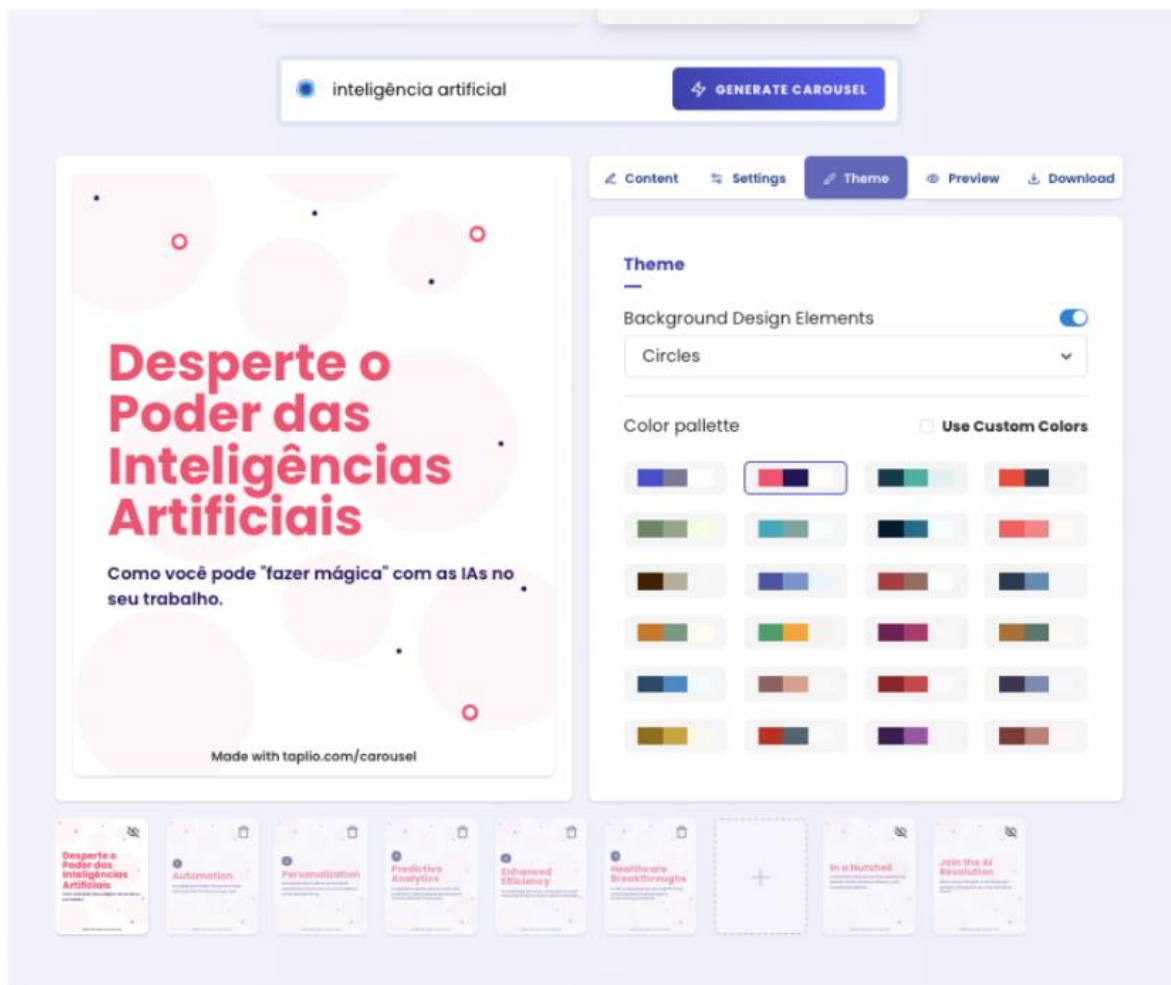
inteligência artificial

GENERATE CAROUSEL

Desperte o Poder das Inteligências Artificiais

Como você pode "fazer mágica" com as IAs no seu trabalho.

Made with taplio.com/carousel

Content Settings Theme Preview Download

Theme

Background Design Elements

Circles

Color pallette

Use Custom Colors

Desperte o Poder das Inteligências Artificiais

Automation

Personalization

Predictive Analytics

Enhanced Efficiency

Healthcare Breakthroughs

+

In a Nutshell

Join the AI Revolution